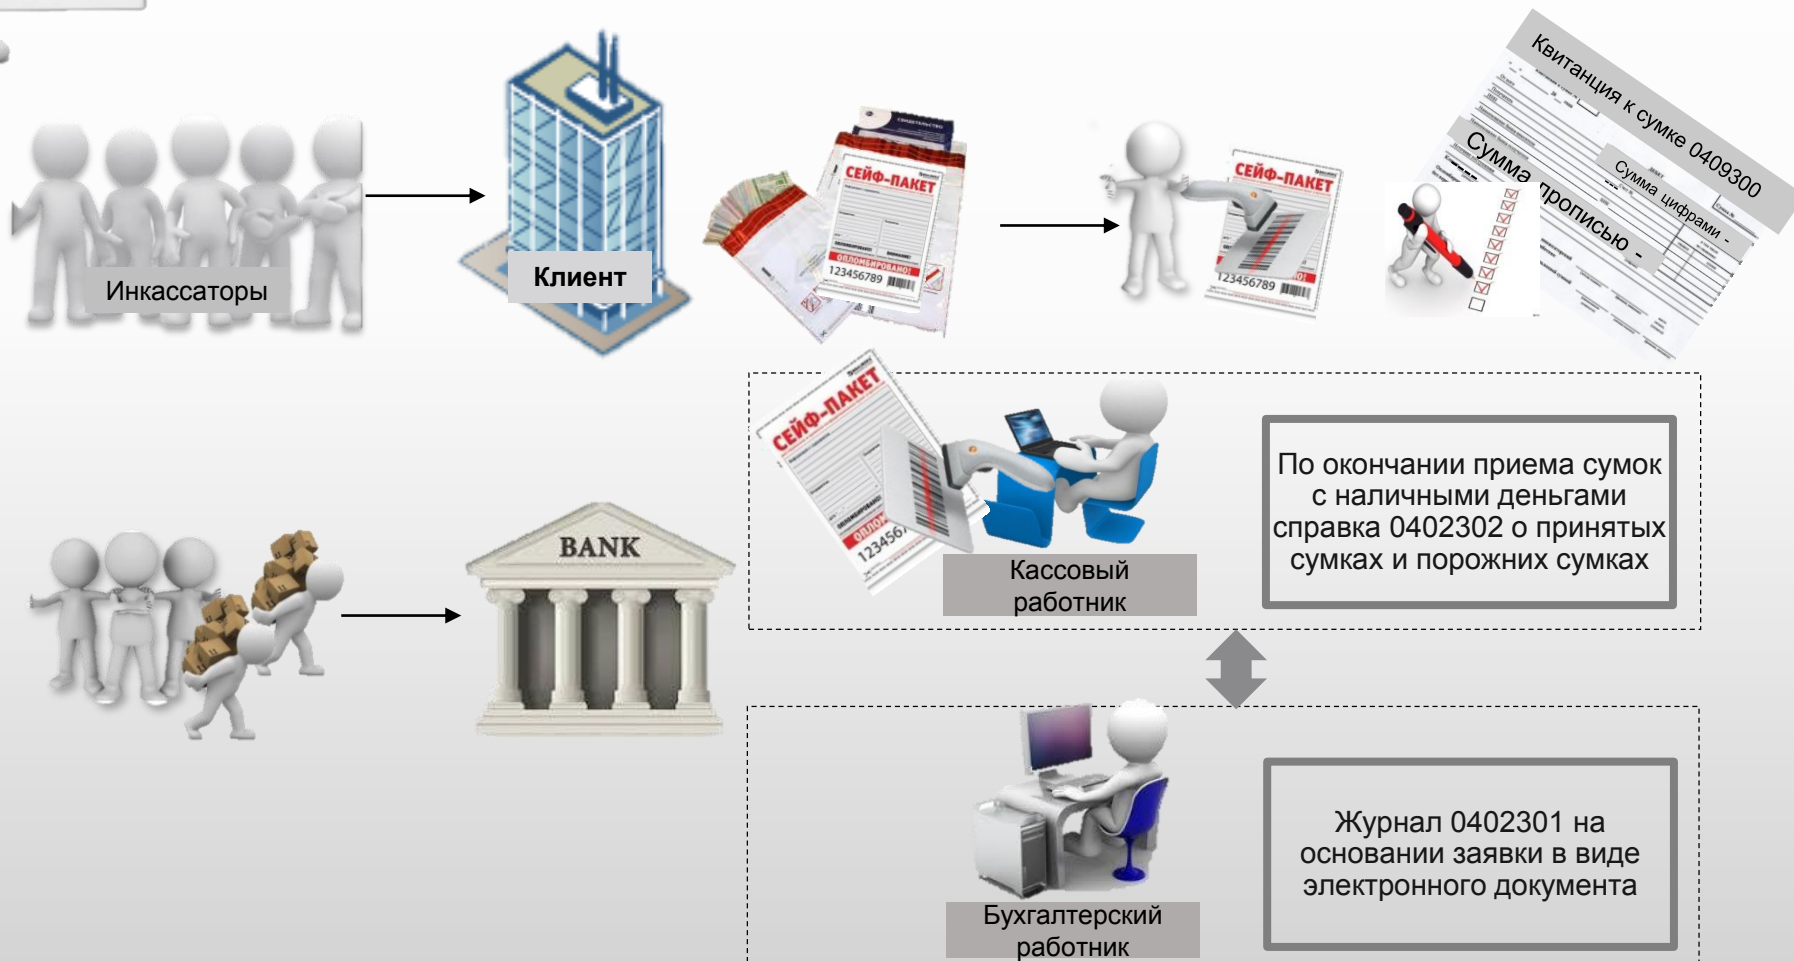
Инкассаторы

Клиент

СЕЙФ-ПАКЕТ

ОПЛОМБИРОВАНО!

123456789

СЕЙФ-ПАКЕТ

123456789

Квитанция к сумке 0409300

Сумма цифрами -

Сумма прописью -

BANK

СЕЙФ-ПАКЕТ

123456

Кассовый работник

По окончании приема сумок с наличными деньгами справка 0402302 о принятых сумках и порожних сумках

Бухгалтерский работник

Журнал 0402301 на основании заявки в виде электронного документа